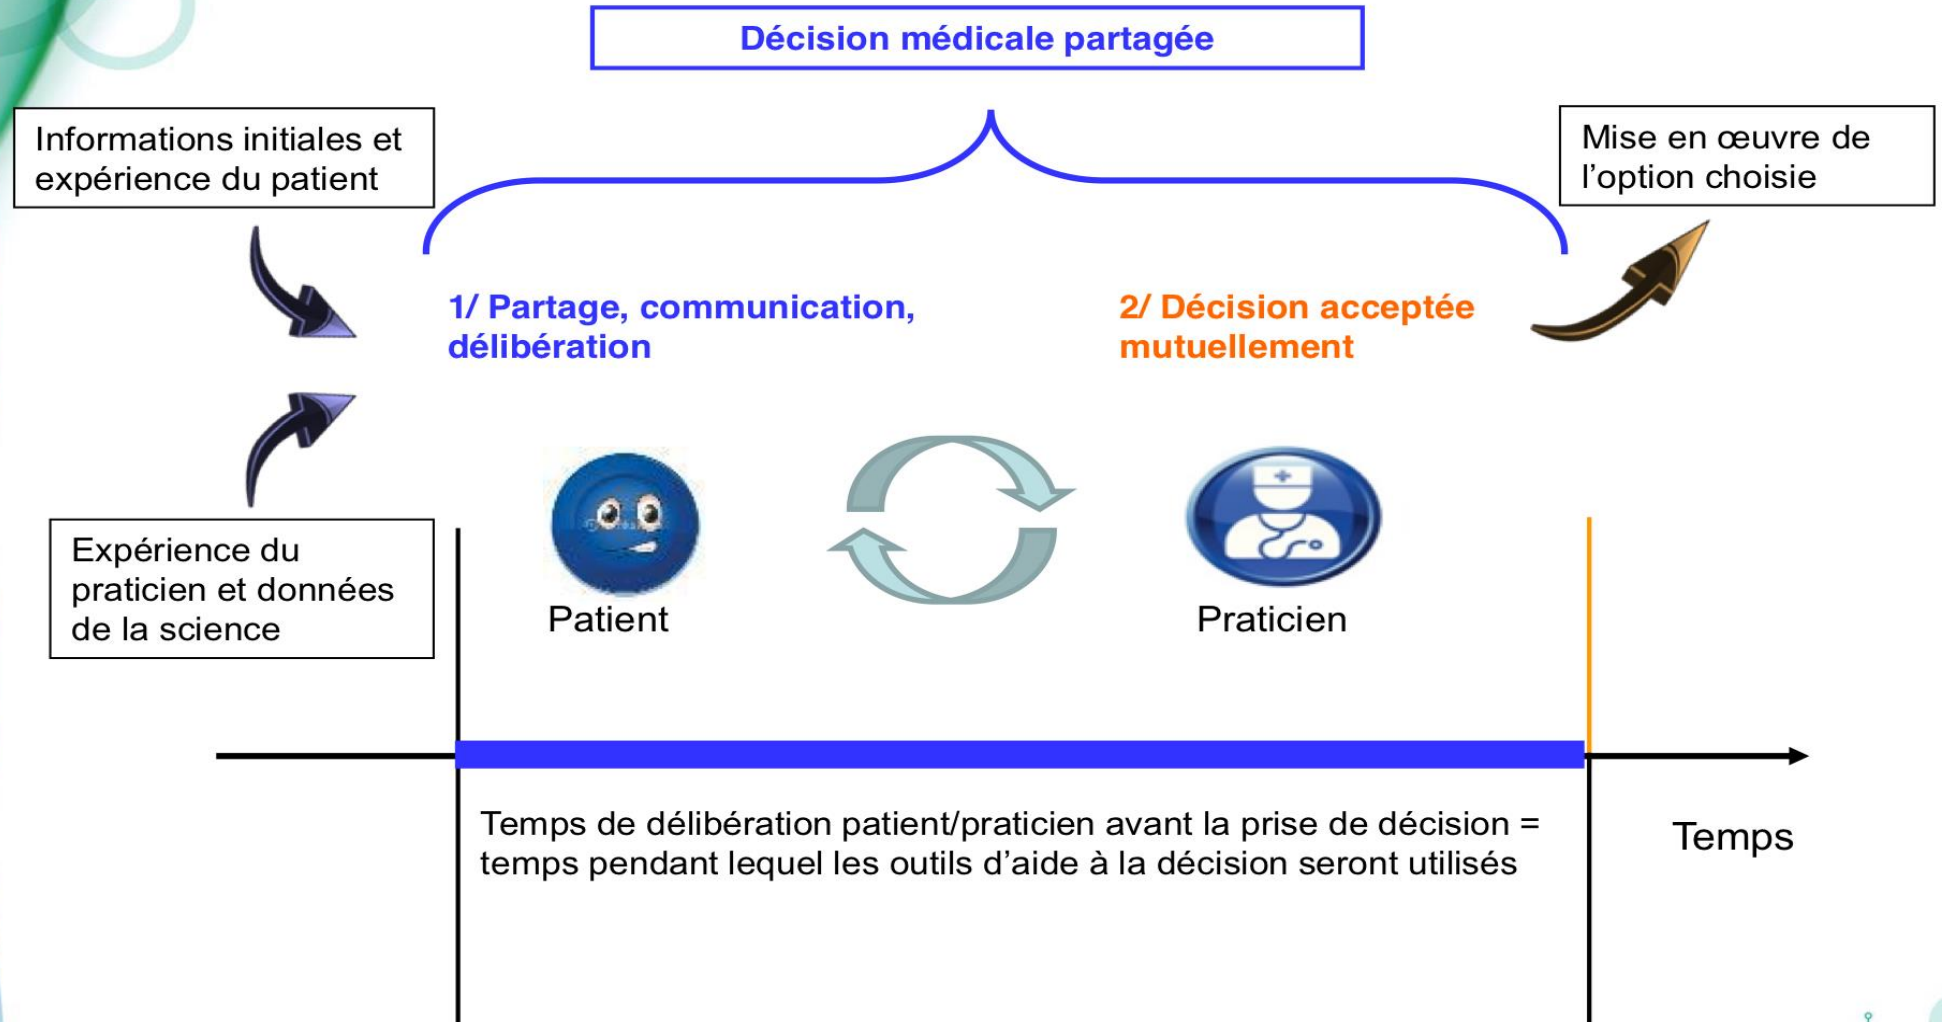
Décision médicale partagée

Informations initiales et expérience du patient

Mise en œuvre de l'option choisie

1/ Partage, communication, délibération

2/ Décision acceptée mutuellement

Expérience du praticien et données de la science

Patient

Praticien

Temps de délibération patient/praticien avant la prise de décision = temps pendant lequel les outils d'aide à la décision seront utilisés

Temps